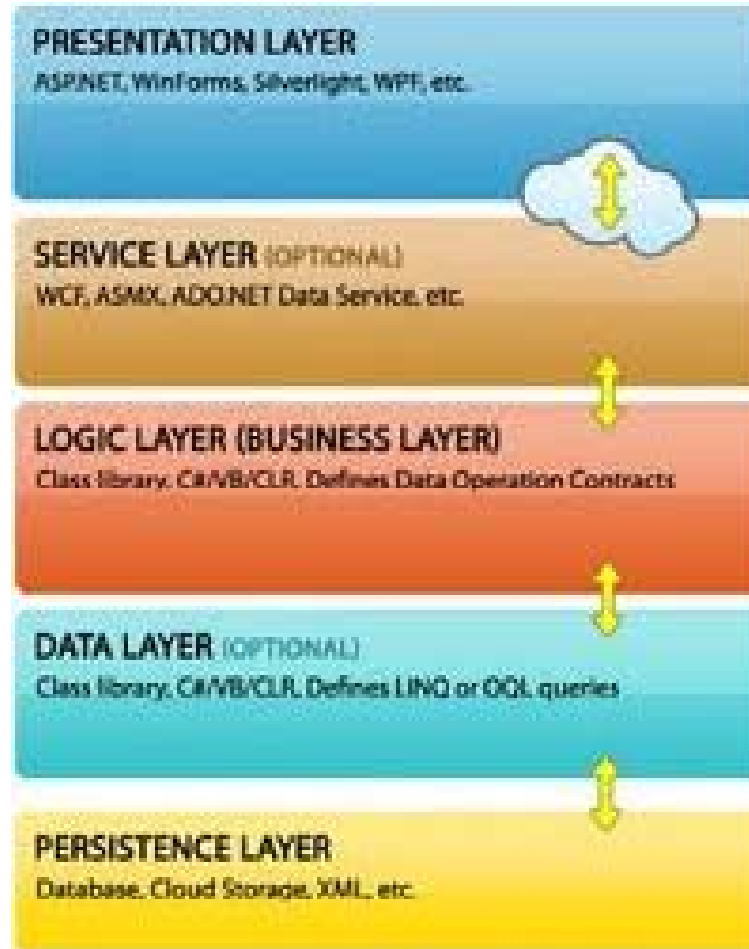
PRESENTATION LAYER
ASP.NET, WinForms, Silverlight, WPF, etc.

SERVICE LAYER (OPTIONAL)
WCF, ASMX, ADO.NET Data Service, etc.

LOGIC LAYER (BUSINESS LAYER)
Class library, C#/VB/CLR, Defines Data Operation Contracts

DATA LAYER (OPTIONAL)
Class library, C#/VB/CLR, Defines LINQ or OQL queries

PERSISTENCE LAYER
Database, Cloud Storage, XML, etc.